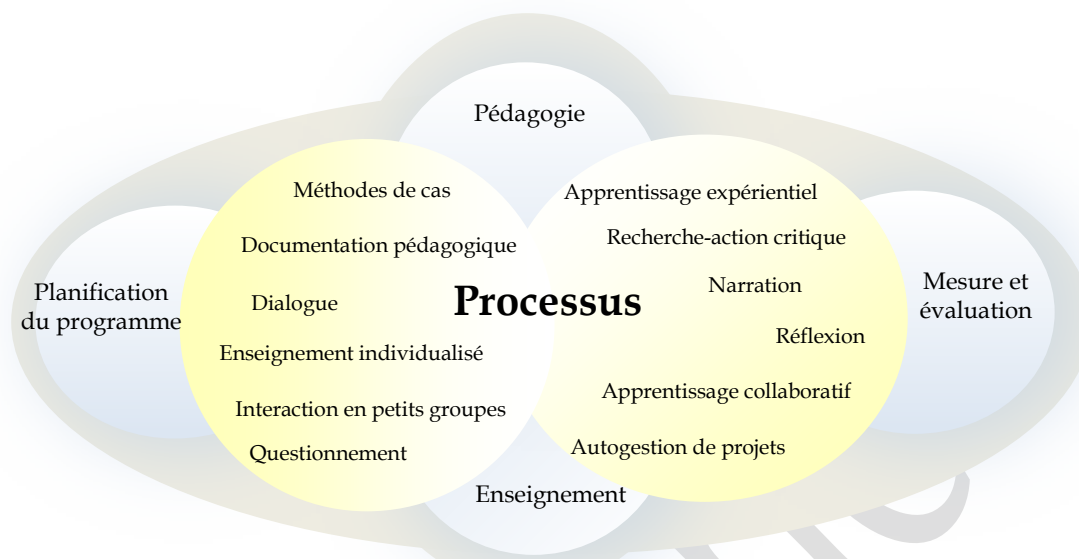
Pédagogie

Planification du programme

Méthodes de cas

Documentation pédagogique

Dialogue

Enseignement individualisé

Interaction en petits groupes

Questionnement

Processus

Apprentissage expérientiel

Recherche-action critique

Narration

Réflexion

Apprentissage collaboratif

Autogestion de projets

Mesure et évaluation

Enseignement